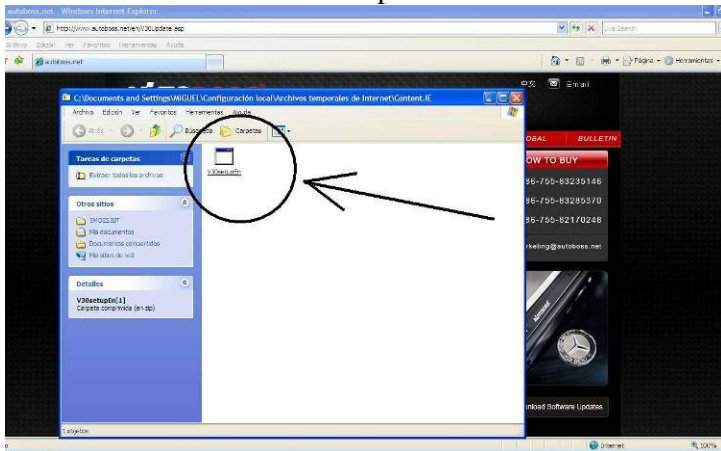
autoboss.net - Windows Internet Explorer

http://www.autoboss.net/en/V30Update.asp

Live Search

Archivo Edición Ver Favoritos Herramientas Ayuda

autoboss.net

Página Herramientas

Email

C:\Documents and Settings\MIGUEL\Configuración local\Archivos temporales de Internet\Content.IE

Archivo Edición Ver Favoritos Herramientas Ayuda

Atrás Búsqueda Carpetas

Tareas de carpetas

Extraer todos los archivos

Otros sitios

SMO2530T

Mis documentos

Documentos compartidos

Mis sitios de red

Detalles

V30setupEn[1]

Carpeta comprimida (en zip)

V30setupEn

1 objetos

OBAL BULLETIN

OW TO BUY

86-755-83235146

86-755-83285370

86-755-82170248

rketing@autoboss.net

nload Software Updates

Internet

100%